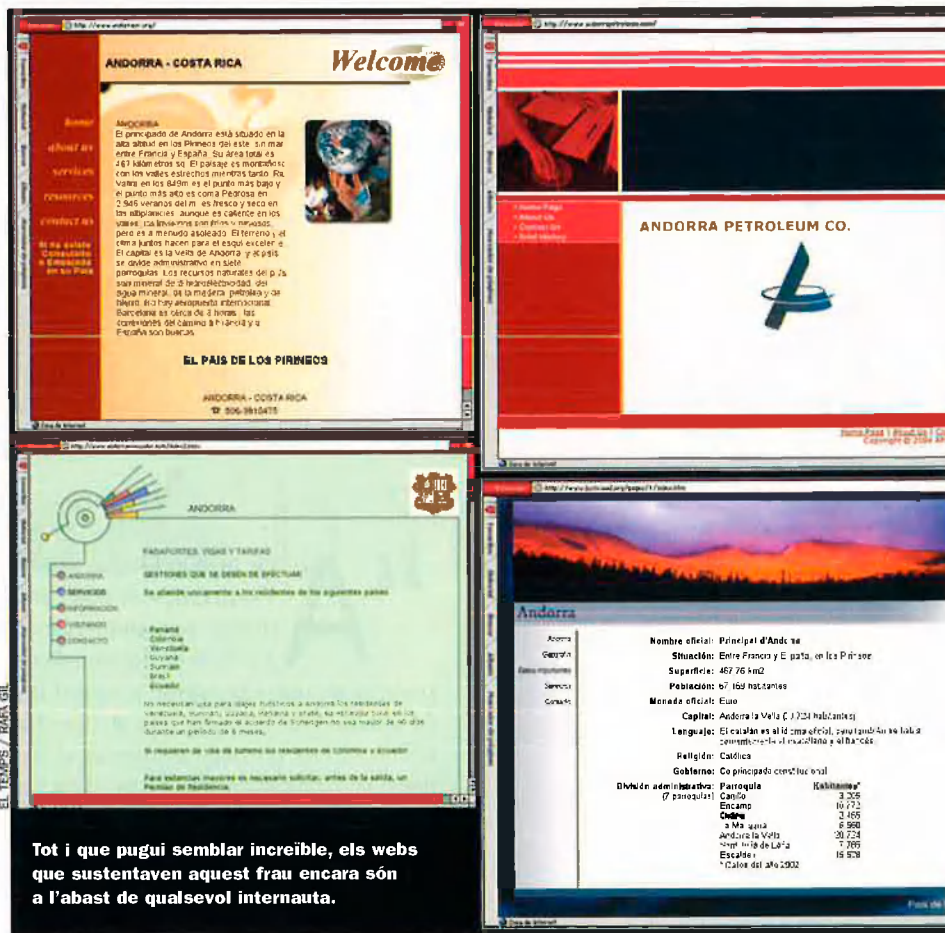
http://www.andorran.org/

ANDORRA - COSTA RICA

Welcome

home
about us
services
comercio
contact us

Si no existe Consulado o Embajada en su País

ANDORRA
El principado de Andorra está situado en la alta altitud en los Pirineos del este, sin mar entre Francia y España. Su área total es 467 kilómetros sq. El paisaje es montañoso con los valles estrechos mientras tanto. Riu Valira en los 849m es el punto más bajo y el punto más alto es coma Pedrosa en 2.946 veranos del m. es fresco y seco en las altiplanicies, aunque es caliente en los valles; los inviernos son fríos y nevosos, pero es a menudo asoleado. El terreno y el clima juntos hacen para el esquí exceler e. El capital es la Vella de Andorra, y el país se divide administrativo en siete parroquias. Los recursos naturales del país son mineral de hierro, electricidad del agua mineral, de la madera, petróleo y de hierro. No hay aeropuerto internacional. Barcelona es cerca de 3 horas. Las conexiones del camino a Francia y a España son buenas.

EL PAIS DE LOS PIRINEOS

ANDORRA - COSTA RICA
☎ 506-3910475

http://www.andorrapetroleum.com/

Home Page
About Us
Contact Us
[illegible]

ANDORRA PETROLEUM CO.

Home Page | About Us | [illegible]
Copyright © 2004 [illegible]

ANDORRA

PASAPORTES, VISAS Y TARIFAS

GESTIONES QUE SE DESEN DE EFECTUAR

Se atiende unicamente a los residentes de los siguientes países

ANDORRA
SERVICIOS
INFORMACIÓN
VISITANDO
CONTACTO

- Panamá
- Colombia
- Venezuela
- Guyana
- Surinam
- Brasil
- Ecuador

No necesitan visa para viajes turísticos a Andorra los residentes de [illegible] los países que han firmado el acuerdo de Schengen no visa mayor de 90 días durante un periodo de 6 meses.

Si requieren de visa de turismo los residentes de Colombia y Ecuador

Para estancias mayores es necesario solicitar, antes de la salida, un Permiso de Residencia.

EL TEMPS / RAFA GIL

Tot i que pugui semblar increïble, els webs que sustentaven aquest frau encara són a l'abast de qualsevol internauta.

Andorra

Andorra
Geografía
Datos importantes
Servicios
Contacto

Nombre oficial: Principat d'Andorra
Situación: Entre Francia y España, en los Pirineos
Superficie: 467.76 km2
Población: 67.159 habitantes
Moneda oficial: Euro
Capital: Andorra la Vella (20.724 habitantes)
Lenguaje: El catalán es el idioma oficial, pero también se habla corrientemente el castellano y el francés.
Religión: Católica
Gobierno: Co principado constitucional
División administrativa: (7 parroquias)

| Parroquia | Habitantes* |
|---|---|
| Canillo | 3.205 |
| Encamp | 10.772 |
| Ordino | 2.465 |
| La Massana | 6.960 |
| Andorra la Vella | 20.724 |
| Sant Julià de Lòria | 7.785 |
| Escaldes | 15.928 |

* Datos del año 2002

Zona de Internet